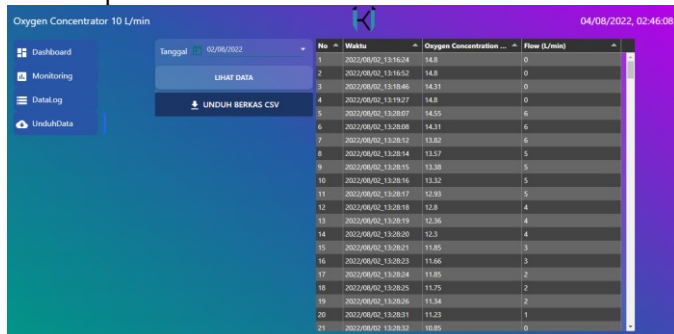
Oxygen Concentrator 10 L/min

04/08/2022, 02:46:08

Dashboard
Monitoring
DataLog
UnduhData

Tanggal 02/08/2022

LIHAT DATA

UNDUH BERKAS CSV

| No | Waktu | Oxygen Concentration ... | Flow (L/min) |
|---|---|---|---|
| 1 | 2022/08/02_13:16:24 | 14.8 | 0 |
| 2 | 2022/08/02_13:16:52 | 14.8 | 0 |
| 3 | 2022/08/02_13:18:46 | 14.31 | 0 |
| 4 | 2022/08/02_13:19:27 | 14.8 | 0 |
| 5 | 2022/08/02_13:28:07 | 14.55 | 6 |
| 6 | 2022/08/02_13:28:08 | 14.31 | 6 |
| 7 | 2022/08/02_13:28:12 | 13.82 | 6 |
| 8 | 2022/08/02_13:28:14 | 13.57 | 5 |
| 9 | 2022/08/02_13:28:15 | 13.38 | 5 |
| 10 | 2022/08/02_13:28:16 | 13.32 | 5 |
| 11 | 2022/08/02_13:28:17 | 12.93 | 5 |
| 12 | 2022/08/02_13:28:18 | 12.8 | 4 |
| 13 | 2022/08/02_13:28:19 | 12.36 | 4 |
| 14 | 2022/08/02_13:28:20 | 12.3 | 4 |
| 15 | 2022/08/02_13:28:21 | 11.85 | 3 |
| 16 | 2022/08/02_13:28:23 | 11.66 | 3 |
| 17 | 2022/08/02_13:28:24 | 11.85 | 2 |
| 18 | 2022/08/02_13:28:25 | 11.75 | 2 |
| 19 | 2022/08/02_13:28:26 | 11.34 | 2 |
| 20 | 2022/08/02_13:28:31 | 11.23 | 1 |
| 21 | 2022/08/02_13:28:32 | 10.85 | 0 |